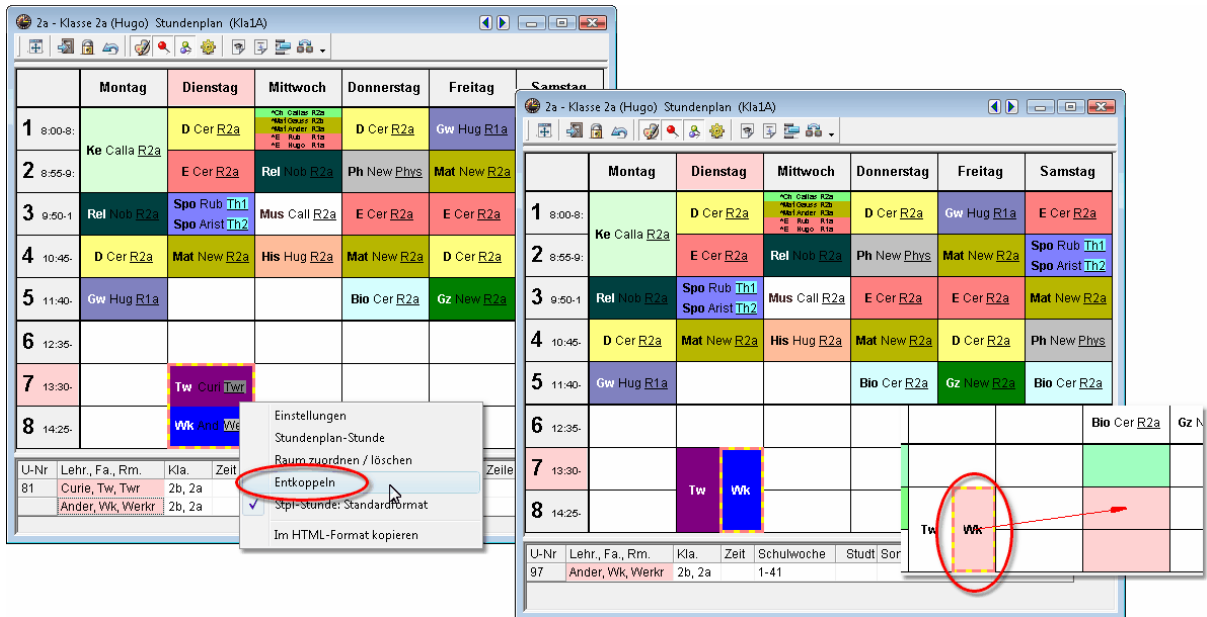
2a - Klasse 2a (Hugo) Stundenplan (Kla1A)

| | Montag | Dienstag | Mittwoch | Donnerstag | Freitag | Samstag |
|---|---|---|---|---|---|---|
| 1 8:00-8: | Ke Calla R2a | D Cer R2a | *Ch Callas R2a *Mat Gauss R2b *Mat Ander R3a *E Rub R1a *E Hugo R1a | D Cer R2a | Gw Hug R1a | |
| 2 8:55-9: | | E Cer R2a | Rel Nob R2a | Ph New Phys | Mat New R2a | |
| 3 9:50-1 | Rel Nob R2a | Spo Rub Th1 Spo Arist Th2 | Mus Call R2a | E Cer R2a | E Cer R2a | |
| 4 10:45- | D Cer R2a | Mat New R2a | His Hug R2a | Mat New R2a | D Cer R2a | |
| 5 11:40- | Gw Hug R1a | | | Bio Cer R2a | Gz New R2a | |
| 6 12:35- | | | | | | |
| 7 13:30- | | Tw Curi Twr | | | | |
| 8 14:25- | | Wk And We | | | | |

Einstellungen
Stundenplan-Stunde
Raum zuordnen / löschen
Entkoppeln
Stpl-Stunde: Standardformat
Im HTML-Format kopieren

| U-Nr | Lehr., Fa., Rm. | Kla. | Zeit | Zeile |
|---|---|---|---|---|
| 81 | Curie, Tw, Twr | 2b, 2a | | |
| | Ander, Wk, Werkr | 2b, 2a | | |

2a - Klasse 2a (Hugo) Stundenplan (Kla1A)

| | Montag | Dienstag | Mittwoch | Donnerstag | Freitag | Samstag |
|---|---|---|---|---|---|---|
| 1 8:00-8: | Ke Calla R2a | D Cer R2a | *Ch Callas R2a *Mat Gauss R2b *Mat Ander R3a *E Rub R1a *E Hugo R1a | D Cer R2a | Gw Hug R1a | E Cer R2a |
| 2 8:55-9: | | E Cer R2a | Rel Nob R2a | Ph New Phys | Mat New R2a | Spo Rub Th1 Spo Arist Th2 |
| 3 9:50-1 | Rel Nob R2a | Spo Rub Th1 Spo Arist Th2 | Mus Call R2a | E Cer R2a | E Cer R2a | Mat New R2a |
| 4 10:45- | D Cer R2a | Mat New R2a | His Hug R2a | Mat New R2a | D Cer R2a | Ph New Phys |
| 5 11:40- | Gw Hug R1a | | | Bio Cer R2a | Gz New R2a | Bio Cer R2a |
| 6 12:35- | | | | | | |
| 7 13:30- | | Tw Wk | | | | |
| 8 14:25- | | | | | | |

Bio Cer R2a
Gz N
Tw
Wk

| U-Nr | Lehr., Fa., Rm. | Kla. | Zeit | Schulwoche | Studt | Sor |
|---|---|---|---|---|---|---|
| 97 | Ander, Wk, Werkr | 2b, 2a | | 1-41 | | |